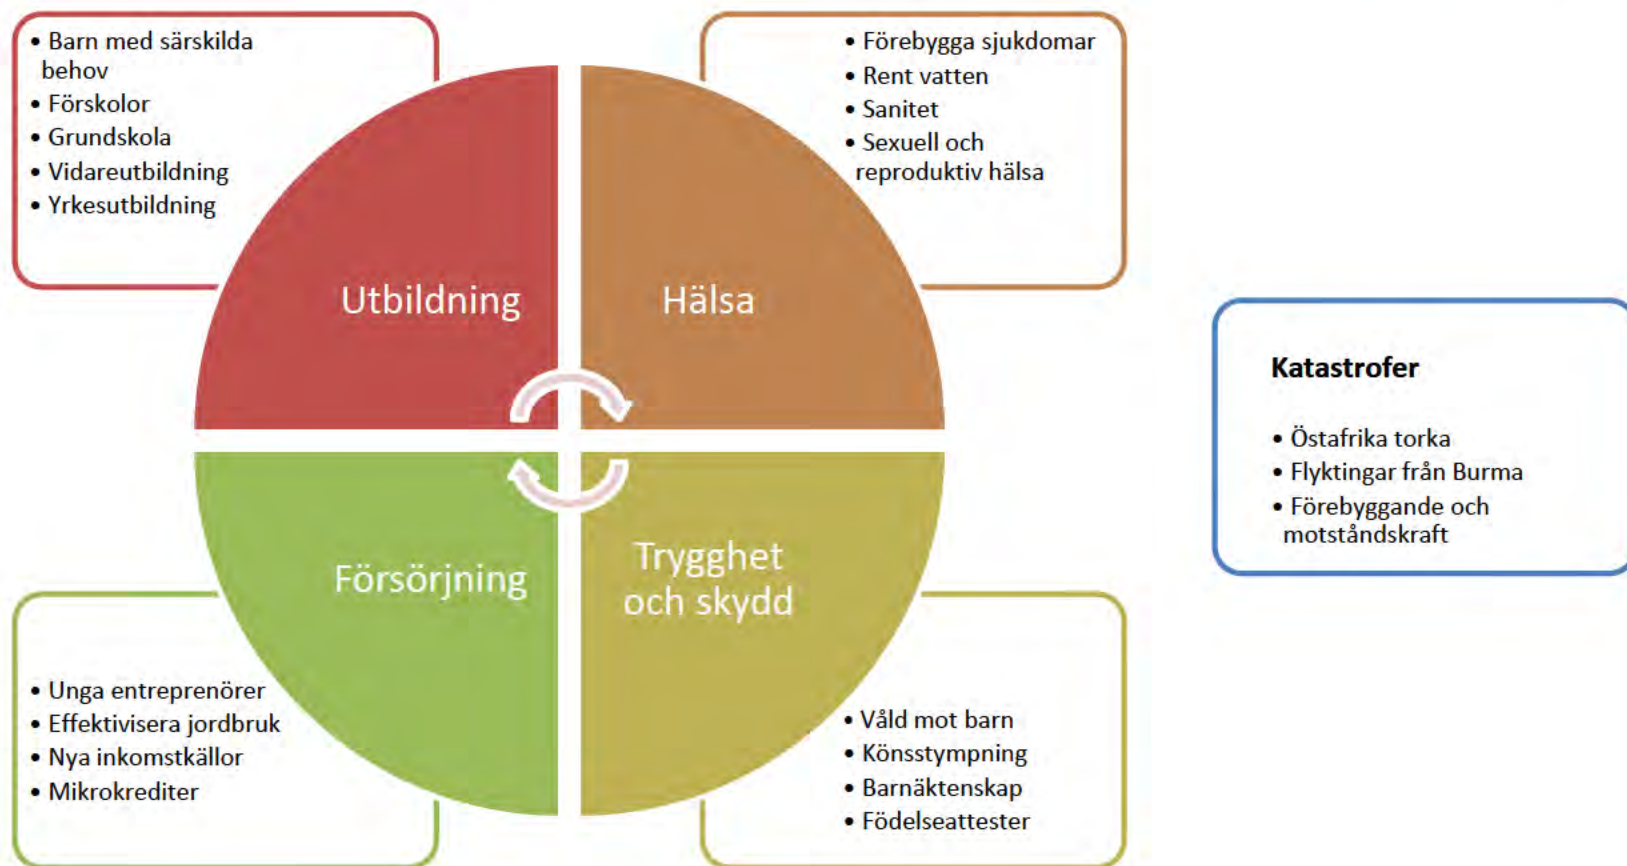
• Barn med särskilda behov
• Förskolor
• Grundskola
• Vidareutbildning
• Yrkesutbildning

• Förebygga sjukdomar
• Rent vatten
• Sanitet
• Sexuell och reproduktiv hälsa

Utbildning

Hälsa

Försörjning

Trygghet och skydd

Katastrofer

• Östafrika torka
• Flyktingar från Burma
• Förebyggande och motståndskraft

• Unga entreprenörer
• Effektivisera jordbruk
• Nya inkomstkällor
• Mikrokrediter

• Våld mot barn
• Könsstympning
• Barnäktenskap
• Födelseattester